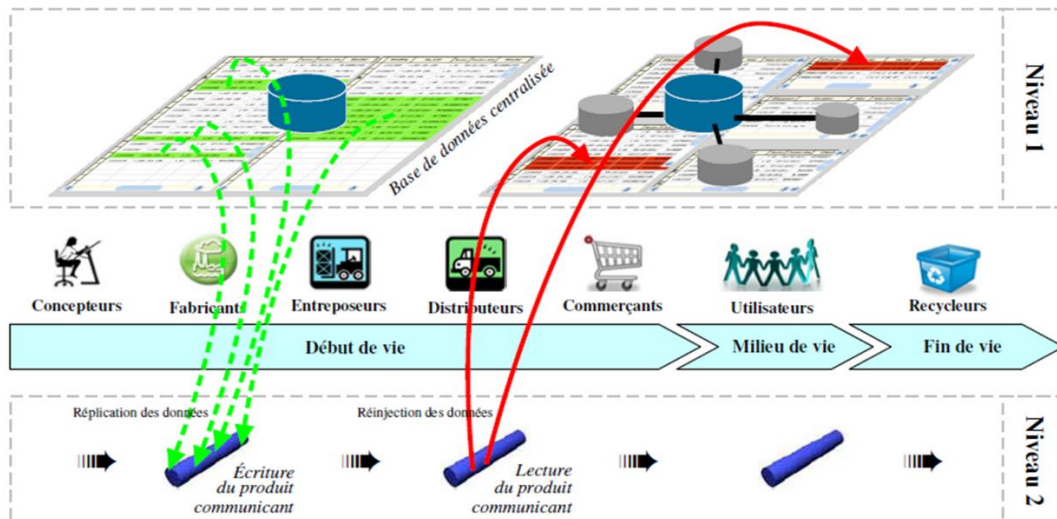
Base de données centralisée

Niveau 1

Concepteurs

Fabricants

Entreposeurs

Distributeurs

Commerçants

Utilisateurs

Recycleurs

Début de vie

Milieu de vie

Fin de vie

Réplication des données

Réinjection des données

Écriture du produit communicant

Lecture du produit communicant

Niveau 2